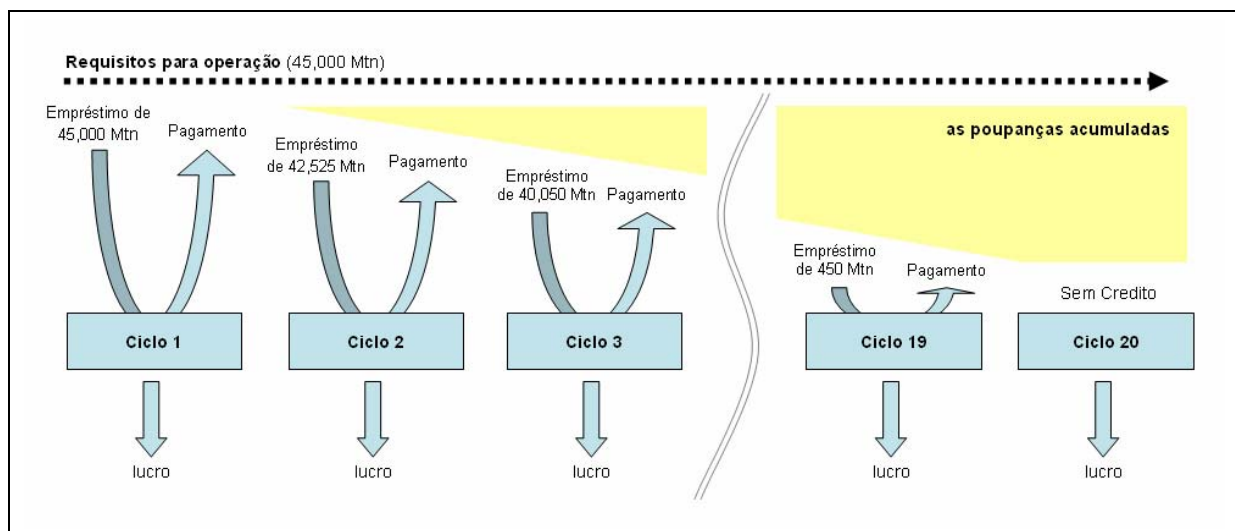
**Requisitos para operação** (45,000 Mtn)

Empréstimo de 45,000 Mtn

Pagamento

Empréstimo de 42,525 Mtn

Pagamento

Empréstimo de 40,050 Mtn

Pagamento

as poupanças acumuladas

Empréstimo de 450 Mtn

Pagamento

Sem Credito

Ciclo 1

Ciclo 2

Ciclo 3

Ciclo 19

Ciclo 20

lucro

lucro

lucro

lucro

lucro